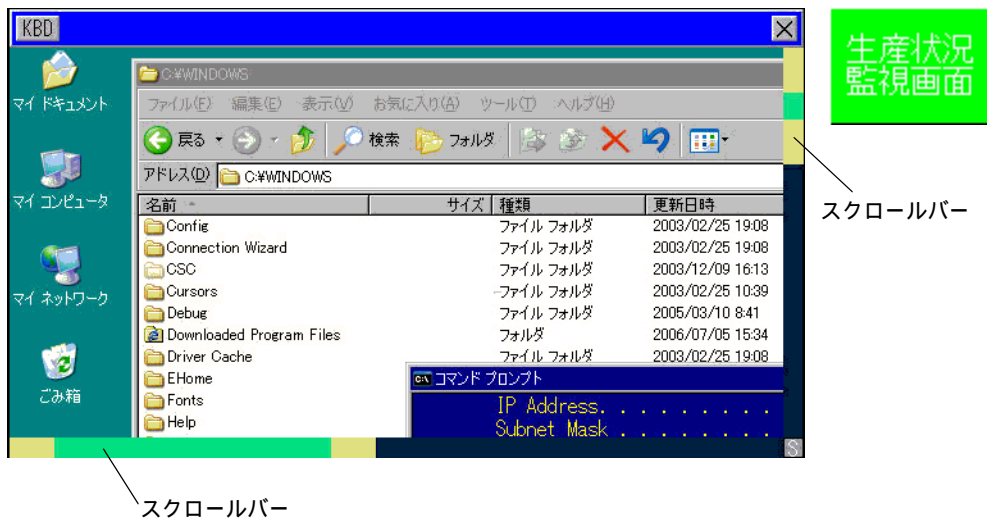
KBD

生産状況
監視画面

マイ ドキュメント

マイ コンピュータ

マイ ネットワーク

ごみ箱

C:¥WINDOWS

ファイル(F) 編集(E) 表示(V) お気に入り(A) ツール(T) ヘルプ(H)

戻る 検索 フォルダ

アドレス(D) C:¥WINDOWS

| 名前 | サイズ | 種類 | 更新日時 |
|---|---|---|---|
| Config | | ファイル フォルダ | 2003/02/25 19:08 |
| Connection Wizard | | ファイル フォルダ | 2003/02/25 19:08 |
| CSC | | ファイル フォルダ | 2003/12/09 16:13 |
| Cursors | | ファイル フォルダ | 2003/02/25 10:39 |
| Debug | | ファイル フォルダ | 2005/03/10 8:41 |
| Downloaded Program Files | | フォルダ | 2006/07/05 15:34 |
| Driver Cache | | ファイル フォルダ | 2003/02/25 19:08 |
| EHome | | | |
| Fonts | | | |
| Help | | | |

コマンド プロンプト

IP Address. . . . . . . .
Subnet Mask . . . . . . .

S

スクロールバー

スクロールバー